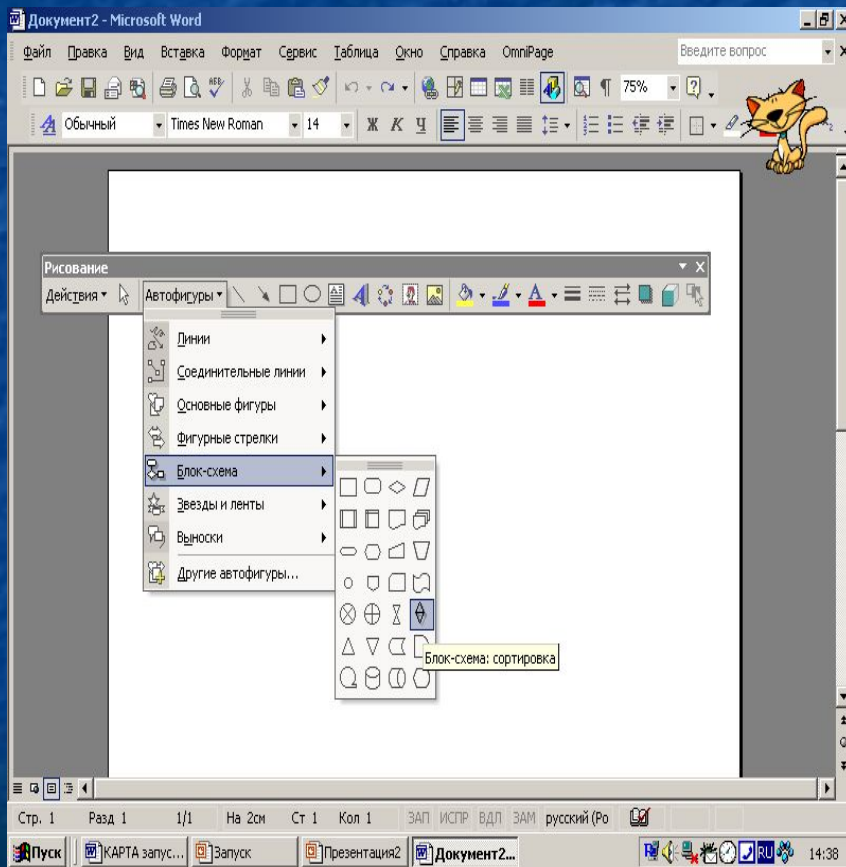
Документ2 - Microsoft Word

Файл Правка Вид Вставка Формат Сервис Таблица Окно Справка OmniPage

Введите вопрос

75%

Обычный Times New Roman 14 Ж К Ч

Рисование

Действия Автофигуры

Линии
Соединительные линии
Основные фигуры
Фигурные стрелки
Блок-схема
Звезды и ленты
Выноски
Другие автофигуры...

Блок-схема: сортировка

Стр. 1 Разд 1 1/1 На 2см Ст 1 Кол 1 ЗАП ИСПР ВДЛ ЗАМ русский (Ро

Пуск КАРТА запус... Запуск Презентация2 Документ2... 14:38